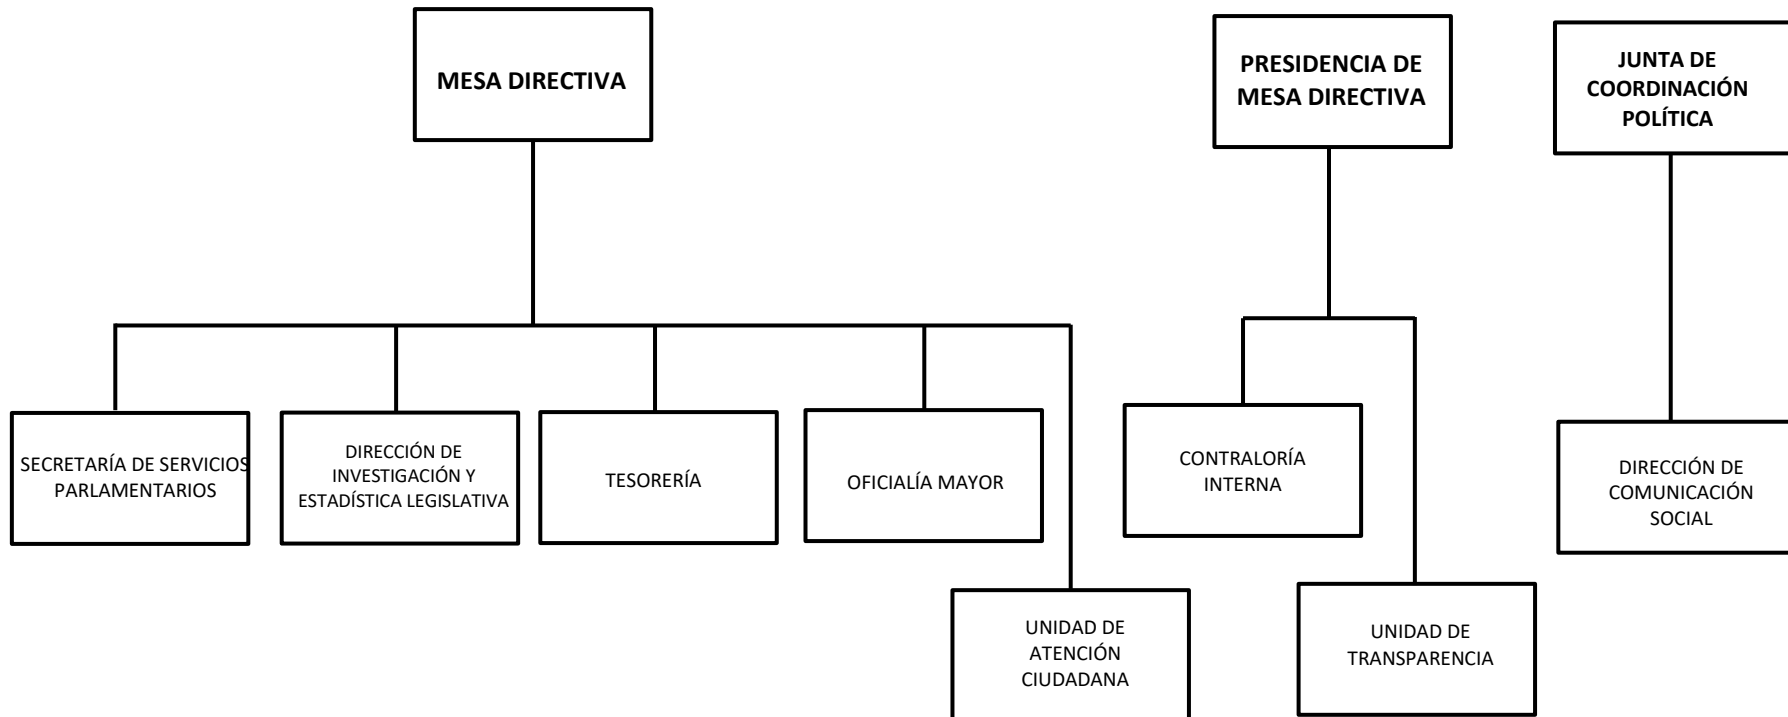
MESA DIRECTIVA

PRESIDENCIA DE MESA DIRECTIVA

JUNTA DE COORDINACIÓN POLÍTICA

SECRETARÍA DE SERVICIOS PARLAMENTARIOS

DIRECCIÓN DE INVESTIGACIÓN Y ESTADÍSTICA LEGISLATIVA

TESORERÍA

OFICIALÍA MAYOR

CONTRALORÍA INTERNA

DIRECCIÓN DE COMUNICACIÓN SOCIAL

UNIDAD DE ATENCIÓN CIUDADANA

UNIDAD DE TRANSPARENCIA